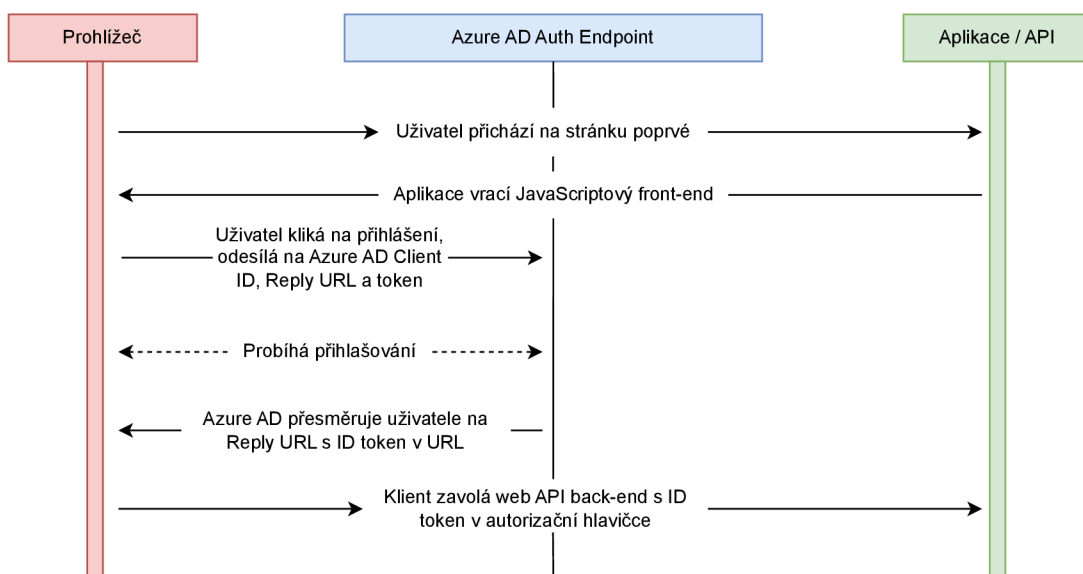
Prohlížeč

Azure AD Auth Endpoint

Aplikace / API

Uživatel přichází na stránku poprvé

Aplikace vrací JavaScriptový front-end

Uživatel kliká na přihlášení, odesílá na Azure AD Client ID, Reply URL a token

Probíhá přihlašování

Azure AD přesměruje uživatele na Reply URL s ID token v URL

Klient zavolá web API back-end s ID token v autorizační hlavičce